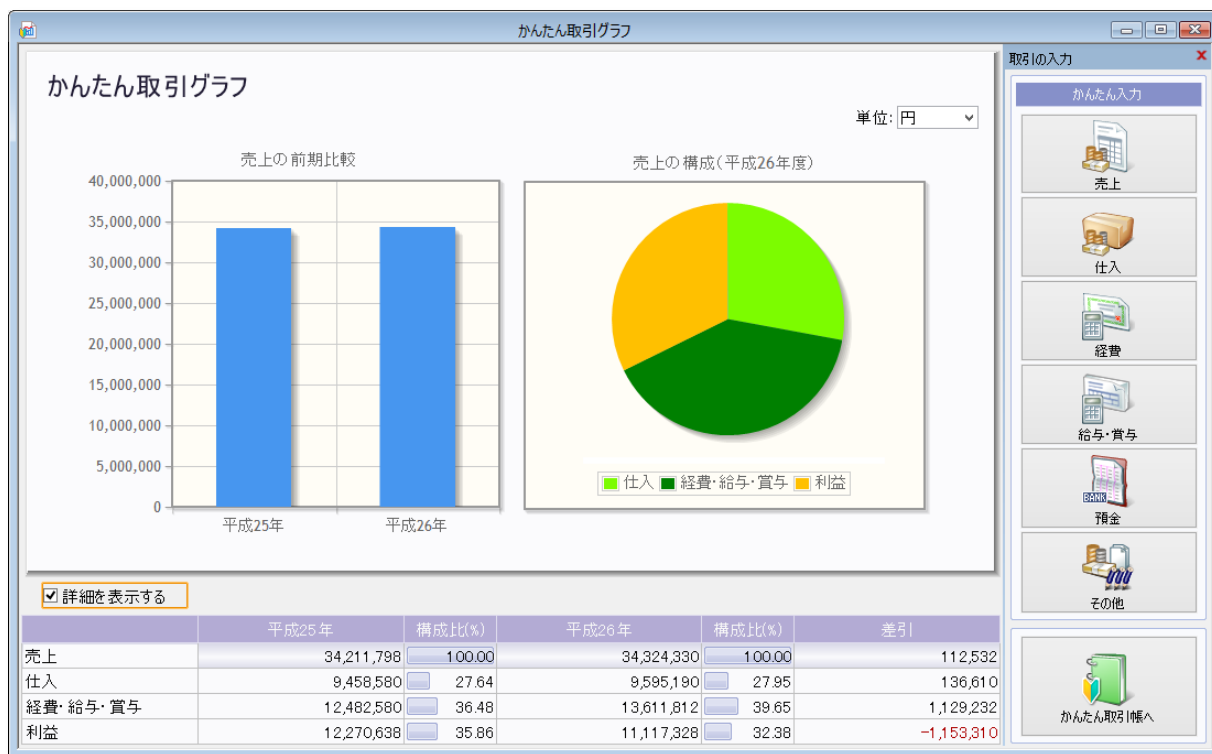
かんたん取引グラフ

かんたん取引グラフ

単位: 円

売上の 前期比較

40,000,000
35,000,000
30,000,000
25,000,000
20,000,000
15,000,000
10,000,000
5,000,000
0

平成25年 平成26年

売上の 構成(平成26年度)

仕入 経費・給与・賞与 利益

取引の入力

かんたん入力

売上

仕入

経費

給与・賞与

BANK

預金

その他

かんたん取引帳へ

☑ 詳細を表示する

| | 平成25年 | 構成比(%) | 平成26年 | 構成比(%) | 差引 |
|---|---|---|---|---|---|
| 売上 | 34,211,798 | 100.00 | 34,324,330 | 100.00 | 112,532 |
| 仕入 | 9,458,580 | 27.64 | 9,595,190 | 27.95 | 136,610 |
| 経費・給与・賞与 | 12,482,580 | 36.48 | 13,611,812 | 39.65 | 1,129,232 |
| 利益 | 12,270,638 | 35.86 | 11,117,328 | 32.38 | -1,153,310 |